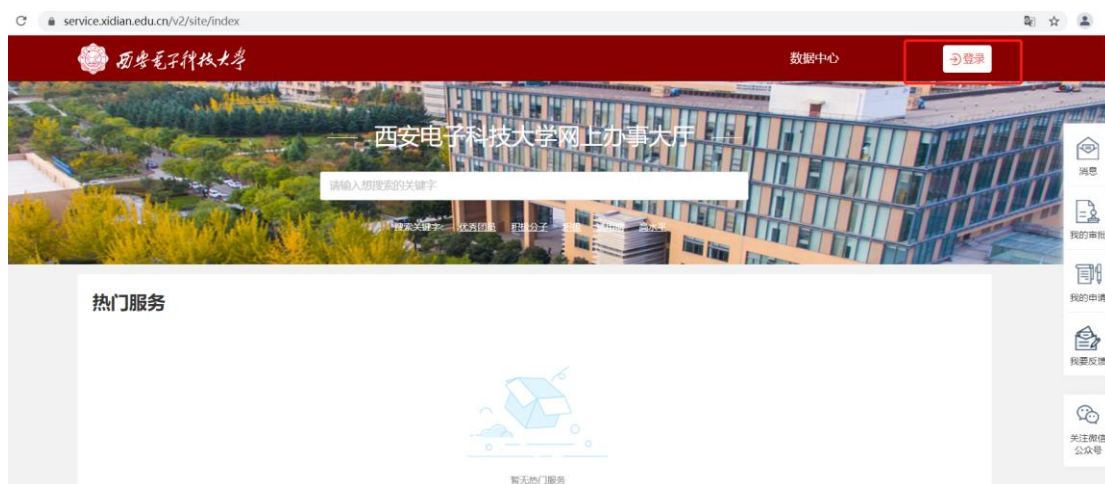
service.xidian.edu.cn/v2/site/index

西安电子科技大学

数据中心

登录

西安电子科技大学网上办事大厅

请输入想搜索的关键字

搜索关键字：优秀团員 科技公子 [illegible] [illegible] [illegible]

消息

我的审批

我的申请

我要反馈

关注微信公众号

热门服务

暂无热门服务